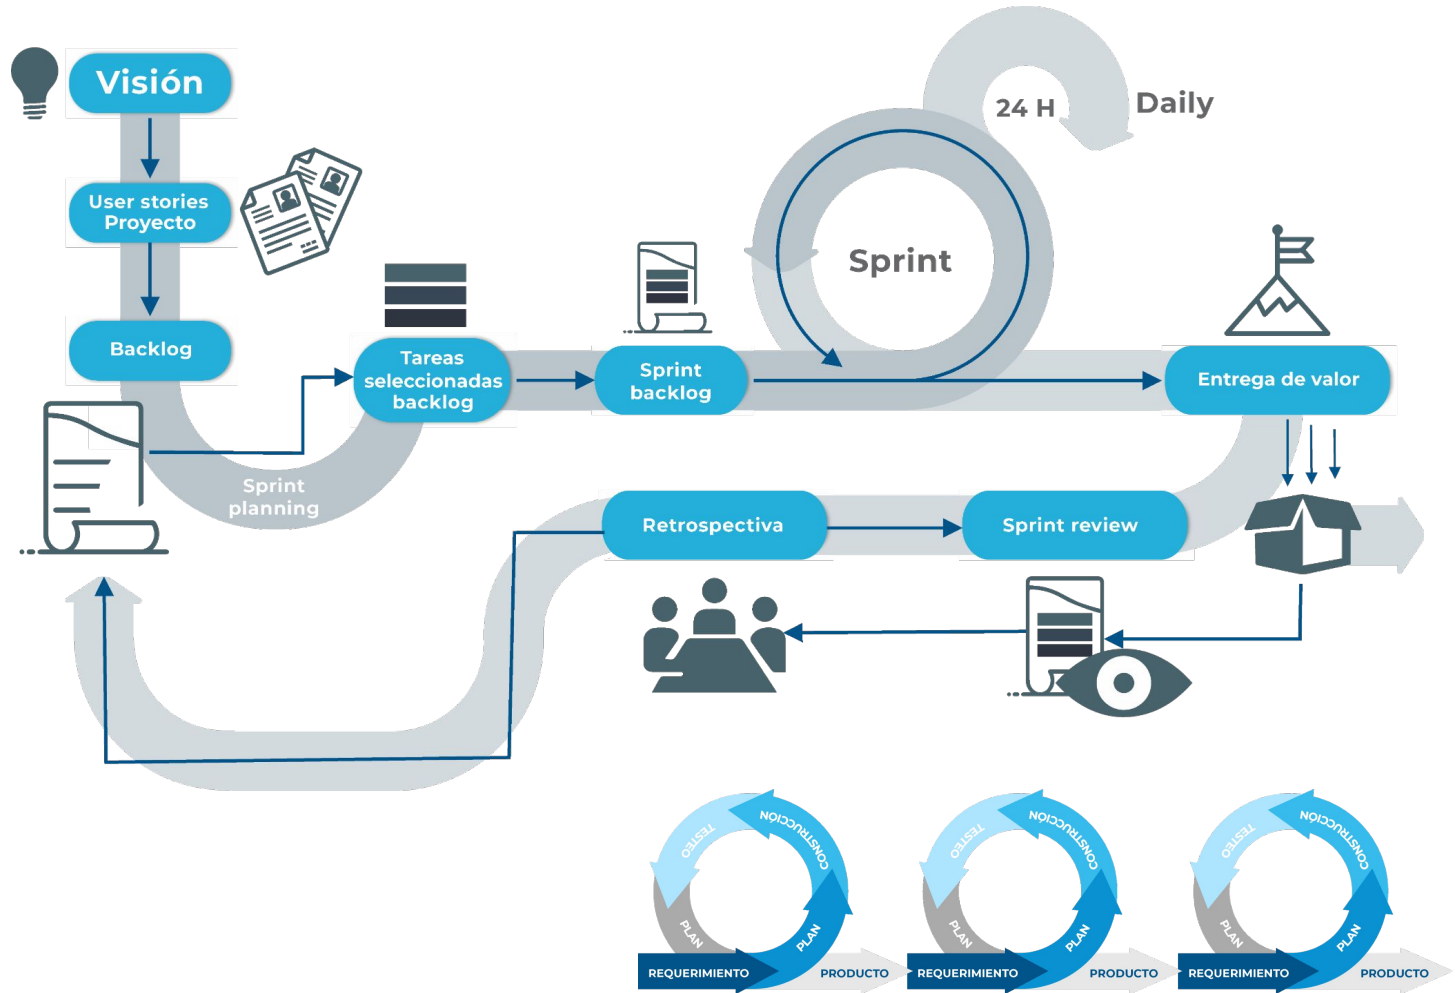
Visión

User stories Proyecto

Backlog

24 H

Daily

Sprint

Tareas seleccionadas backlog

Sprint backlog

Entrega de valor

Sprint planning

Retrospectiva

Sprint review

TESTEO
CONSTRUCCIÓN
PLAN
PLAN
REQUERIMIENTO
PRODUCTO

TESTEO
CONSTRUCCIÓN
PLAN
PLAN
REQUERIMIENTO
PRODUCTO

TESTEO
CONSTRUCCIÓN
PLAN
PLAN
REQUERIMIENTO
PRODUCTO